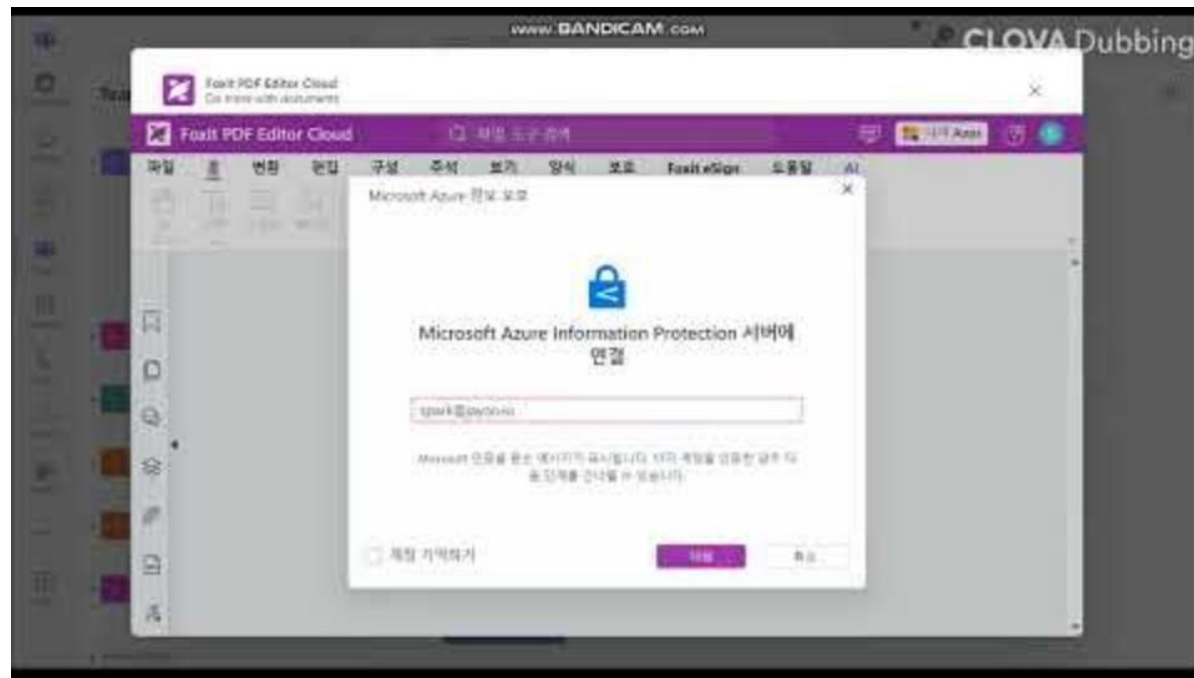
www.BANDICAM.com

CLOVA Dubbing

Foxit PDF Editor Cloud
Do more with documents

Foxit PDF Editor Cloud

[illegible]

파일 홈 변환 편집 구성 주석 보기 양식 보호 Foxit eSign 도움말 AI

Microsoft Azure 정보 보호

Microsoft Azure Information Protection 서버에 연결

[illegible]

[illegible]

계정 기억하기

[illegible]

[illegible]